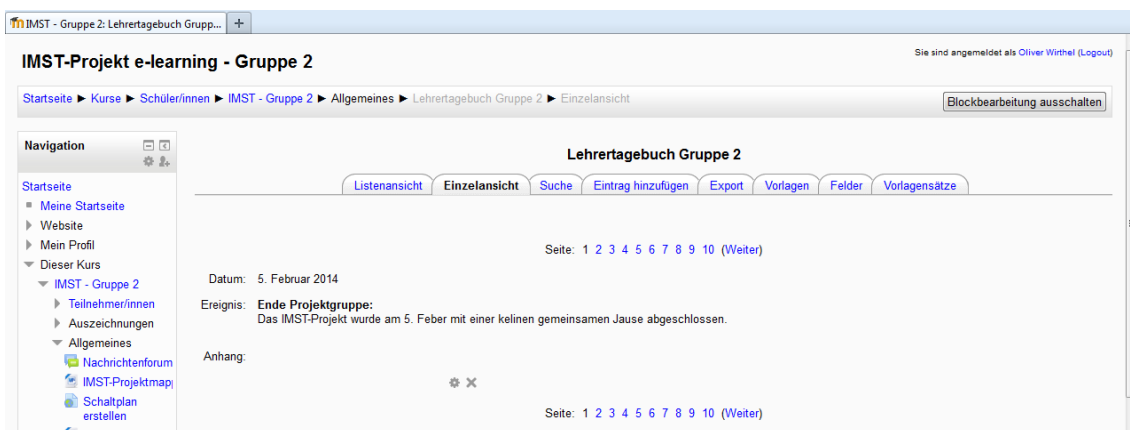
IMST - Gruppe 2: Lehrertagebuch Grupp... +

IMST-Projekt e-learning - Gruppe 2

Sie sind angemeldet als Oliver Wirthel (Logout)

Startseite ► Kurse ► Schüler/innen ► IMST - Gruppe 2 ► Allgemeines ► Lehrertagebuch Gruppe 2 ► Einzelansicht

Blockbearbeitung ausschalten

Navigation

Startseite
Meine Startseite
Website
Mein Profil
Dieser Kurs
IMST - Gruppe 2
Teilnehmer/innen
Auszeichnungen
Allgemeines
Nachrichtenforum
IMST-Projektmap
Schaltplan erstellen

Lehrertagebuch Gruppe 2

Listenansicht | Einzelansicht | Suche | Eintrag hinzufügen | Export | Vorlagen | Felder | Vorlagensätze

Seite: 1 2 3 4 5 6 7 8 9 10 (Weiter)

Datum: 5. Februar 2014

Ereignis: Ende Projektgruppe:
Das IMST-Projekt wurde am 5. Feber mit einer kelinen gemeinsamen Jause abgeschlossen.

Anhang:

Seite: 1 2 3 4 5 6 7 8 9 10 (Weiter)